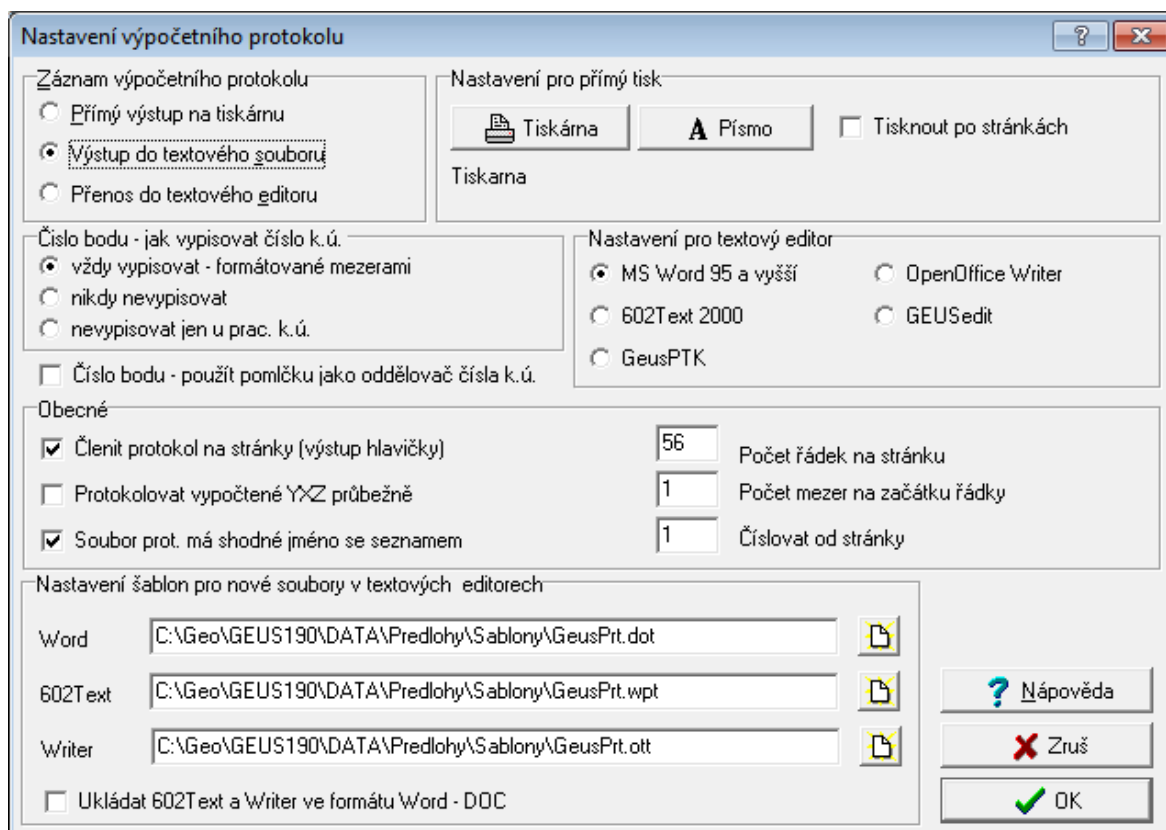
Nastavení výpočetního protokolu

?

Záznam výpočetního protokolu
Přímý výstup na tiskárnu
Výstup do textového souboru
Přenos do textového editoru

Nastavení pro přímý tisk
Tiskárna
A Písmo
Tisknout po stránkách
Tiskarna

Číslo bodu - jak vypisovat číslo k.ú.
vždy vypisovat - formátované mezerami
nikdy nevypisovat
nevypisovat jen u prac. k.ú.

Nastavení pro textový editor
MS Word 95 a vyšší
OpenOffice Writer
602Text 2000
GEUSedit
GeusPTK

Číslo bodu - použít pomlčku jako oddělovač čísla k.ú.

Obecné
Členit protokol na stránky (výstup hlavičky)
56
Počet řádek na stránku
Protokolovat vypočtené YXZ průbežně
1
Počet mezer na začátku řádky
Soubor prot. má shodné jméno se seznamem
1
Číslovat od stránky

Nastavení šablon pro nové soubory v textových editorech
Word
C:\Geo\GEUS190\DATA\Predlohy\Sablony\GeusPrt.dot
602Text
C:\Geo\GEUS190\DATA\Predlohy\Sablony\GeusPrt.wpt
Writer
C:\Geo\GEUS190\DATA\Predlohy\Sablony\GeusPrt.ott
Ukládat 602Text a Writer ve formátu Word - DOC

? Nápověda
Zruš
OK